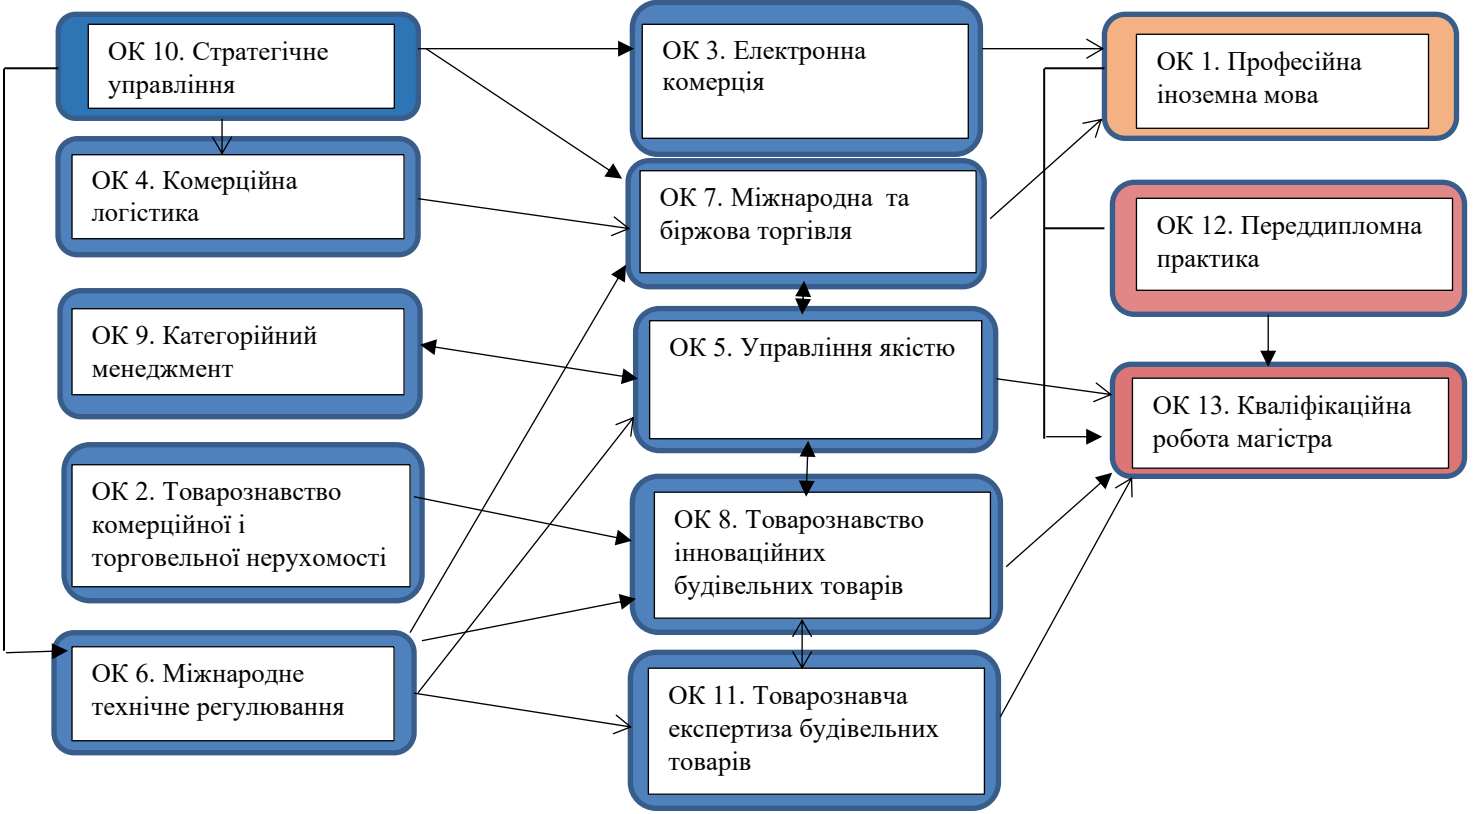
ОК 10. Стратегічне управління

ОК 3. Електронна комерція

ОК 1. Професійна іноземна мова

ОК 4. Комерційна логістика

ОК 7. Міжнародна та біржова торгівля

ОК 12. Переддипломна практика

ОК 9. Категорійний менеджмент

ОК 5. Управління якістю

ОК 13. Кваліфікаційна робота магістра

ОК 2. Товарознавство комерційної і торговельної нерухомості

ОК 8. Товарознавство інноваційних будівельних товарів

ОК 6. Міжнародне технічне регулювання

ОК 11. Товарознавча експертиза будівельних товарів